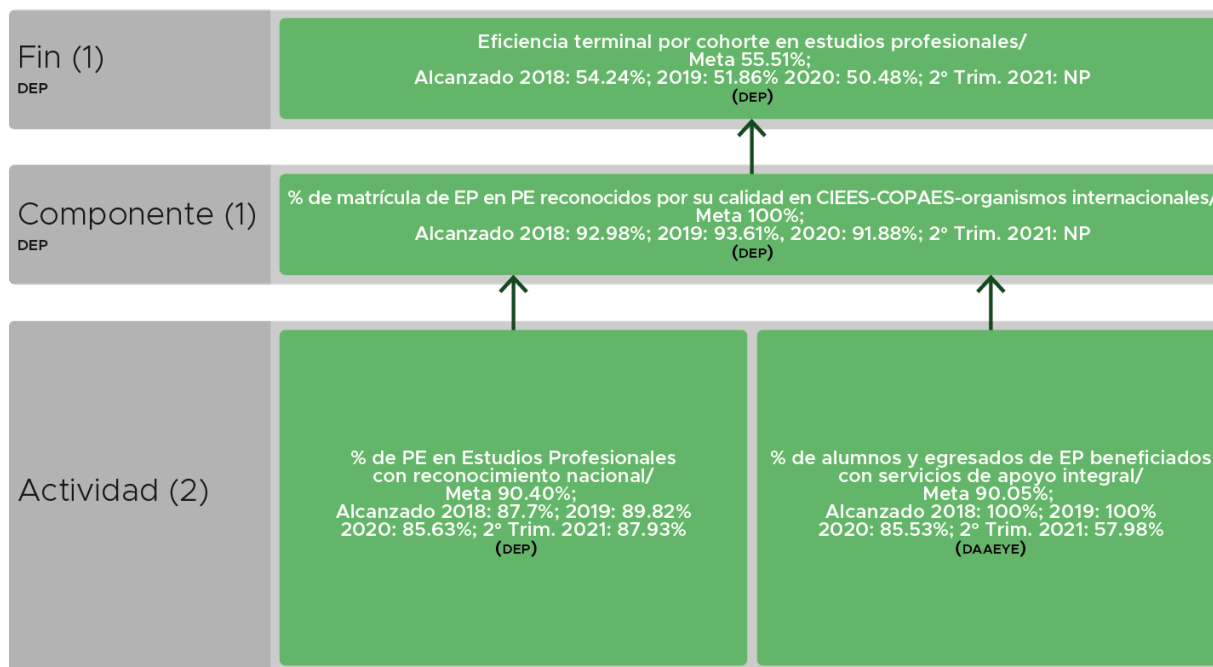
Fin (1)
DEP

Eficiencia terminal por cohorte en estudios profesionales/
Meta 55.51%;
Alcanzado 2018: 54.24%; 2019: 51.86% 2020: 50.48%; 2° Trim. 2021: NP
(DEP)

Componente (1)
DEP

% de matrícula de EP en PE reconocidos por su calidad en CIEES-COPAES-organismos internacionales/
Meta 100%;
Alcanzado 2018: 92.98%; 2019: 93.61%, 2020: 91.88%; 2° Trim. 2021: NP
(DEP)

Actividad (2)

% de PE en Estudios Profesionales con reconocimiento nacional/
Meta 90.40%;
Alcanzado 2018: 87.7%; 2019: 89.82% 2020: 85.63%; 2° Trim. 2021: 87.93%
(DEP)

% de alumnos y egresados de EP beneficiados con servicios de apoyo integral/
Meta 90.05%;
Alcanzado 2018: 100%; 2019: 100% 2020: 85.53%; 2° Trim. 2021: 57.98%
(DAAEYE)